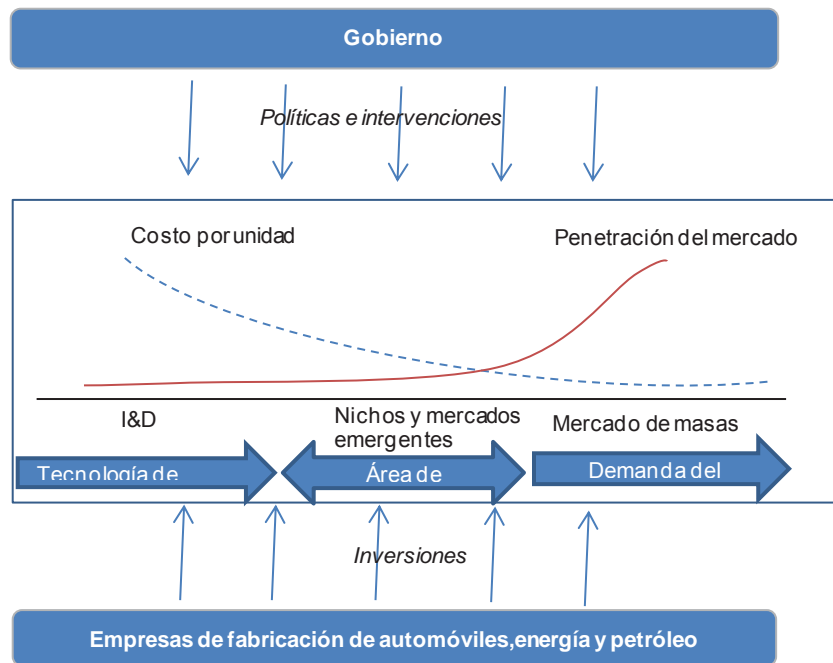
Gobierno

Políticas e intervenciones

Costo porunidad

Penetración del mercado

I&D

Nichos y mercados emergentes

Mercado de masas

Tecnología de

Área de

Demanda del

Inversiones

Empresas de fabricación de automóviles,energía y petróleo